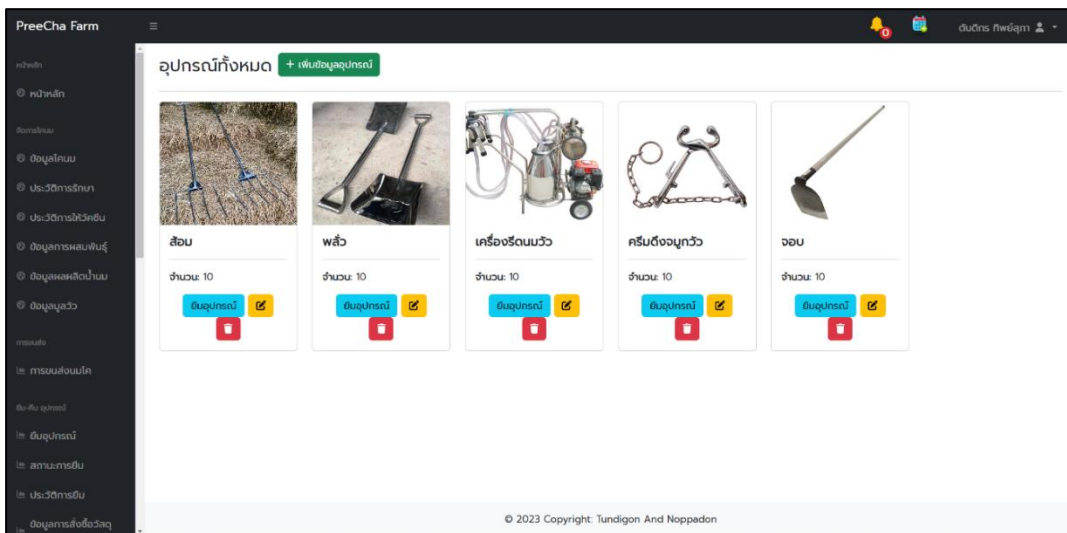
PreeCha Farm

หน้าหลัก

หน้าหลัก

ข้อมูลโคนม

ข้อมูลโคนม

ประวัติการรักษา

ประวัติการให้วัคซีน

ข้อมูลการผสมพันธุ์

ข้อมูลผลผลิตน้ำนม

ข้อมูลมูลวัว

การขนส่ง

การขนส่งนมโค

ยืม-คืน อุปกรณ์

ยืมอุปกรณ์

สถานะการยืม

ประวัติการยืม

ข้อมูลการสั่งซื้อวัสดุ

0

ตันดิกร ทิพย์สุภา

อุปกรณ์ทั้งหมด

+ เพิ่มข้อมูลอุปกรณ์

ส้อม

จำนวน: 10

ยืมอุปกรณ์

พลั่ว

จำนวน: 10

ยืมอุปกรณ์

เครื่องรีดนมวัว

จำนวน: 10

ยืมอุปกรณ์

คีมดึงจมูกวัว

จำนวน: 10

ยืมอุปกรณ์

จอบ

จำนวน: 10

ยืมอุปกรณ์

© 2023 Copyright: Tundigon And Noppadon